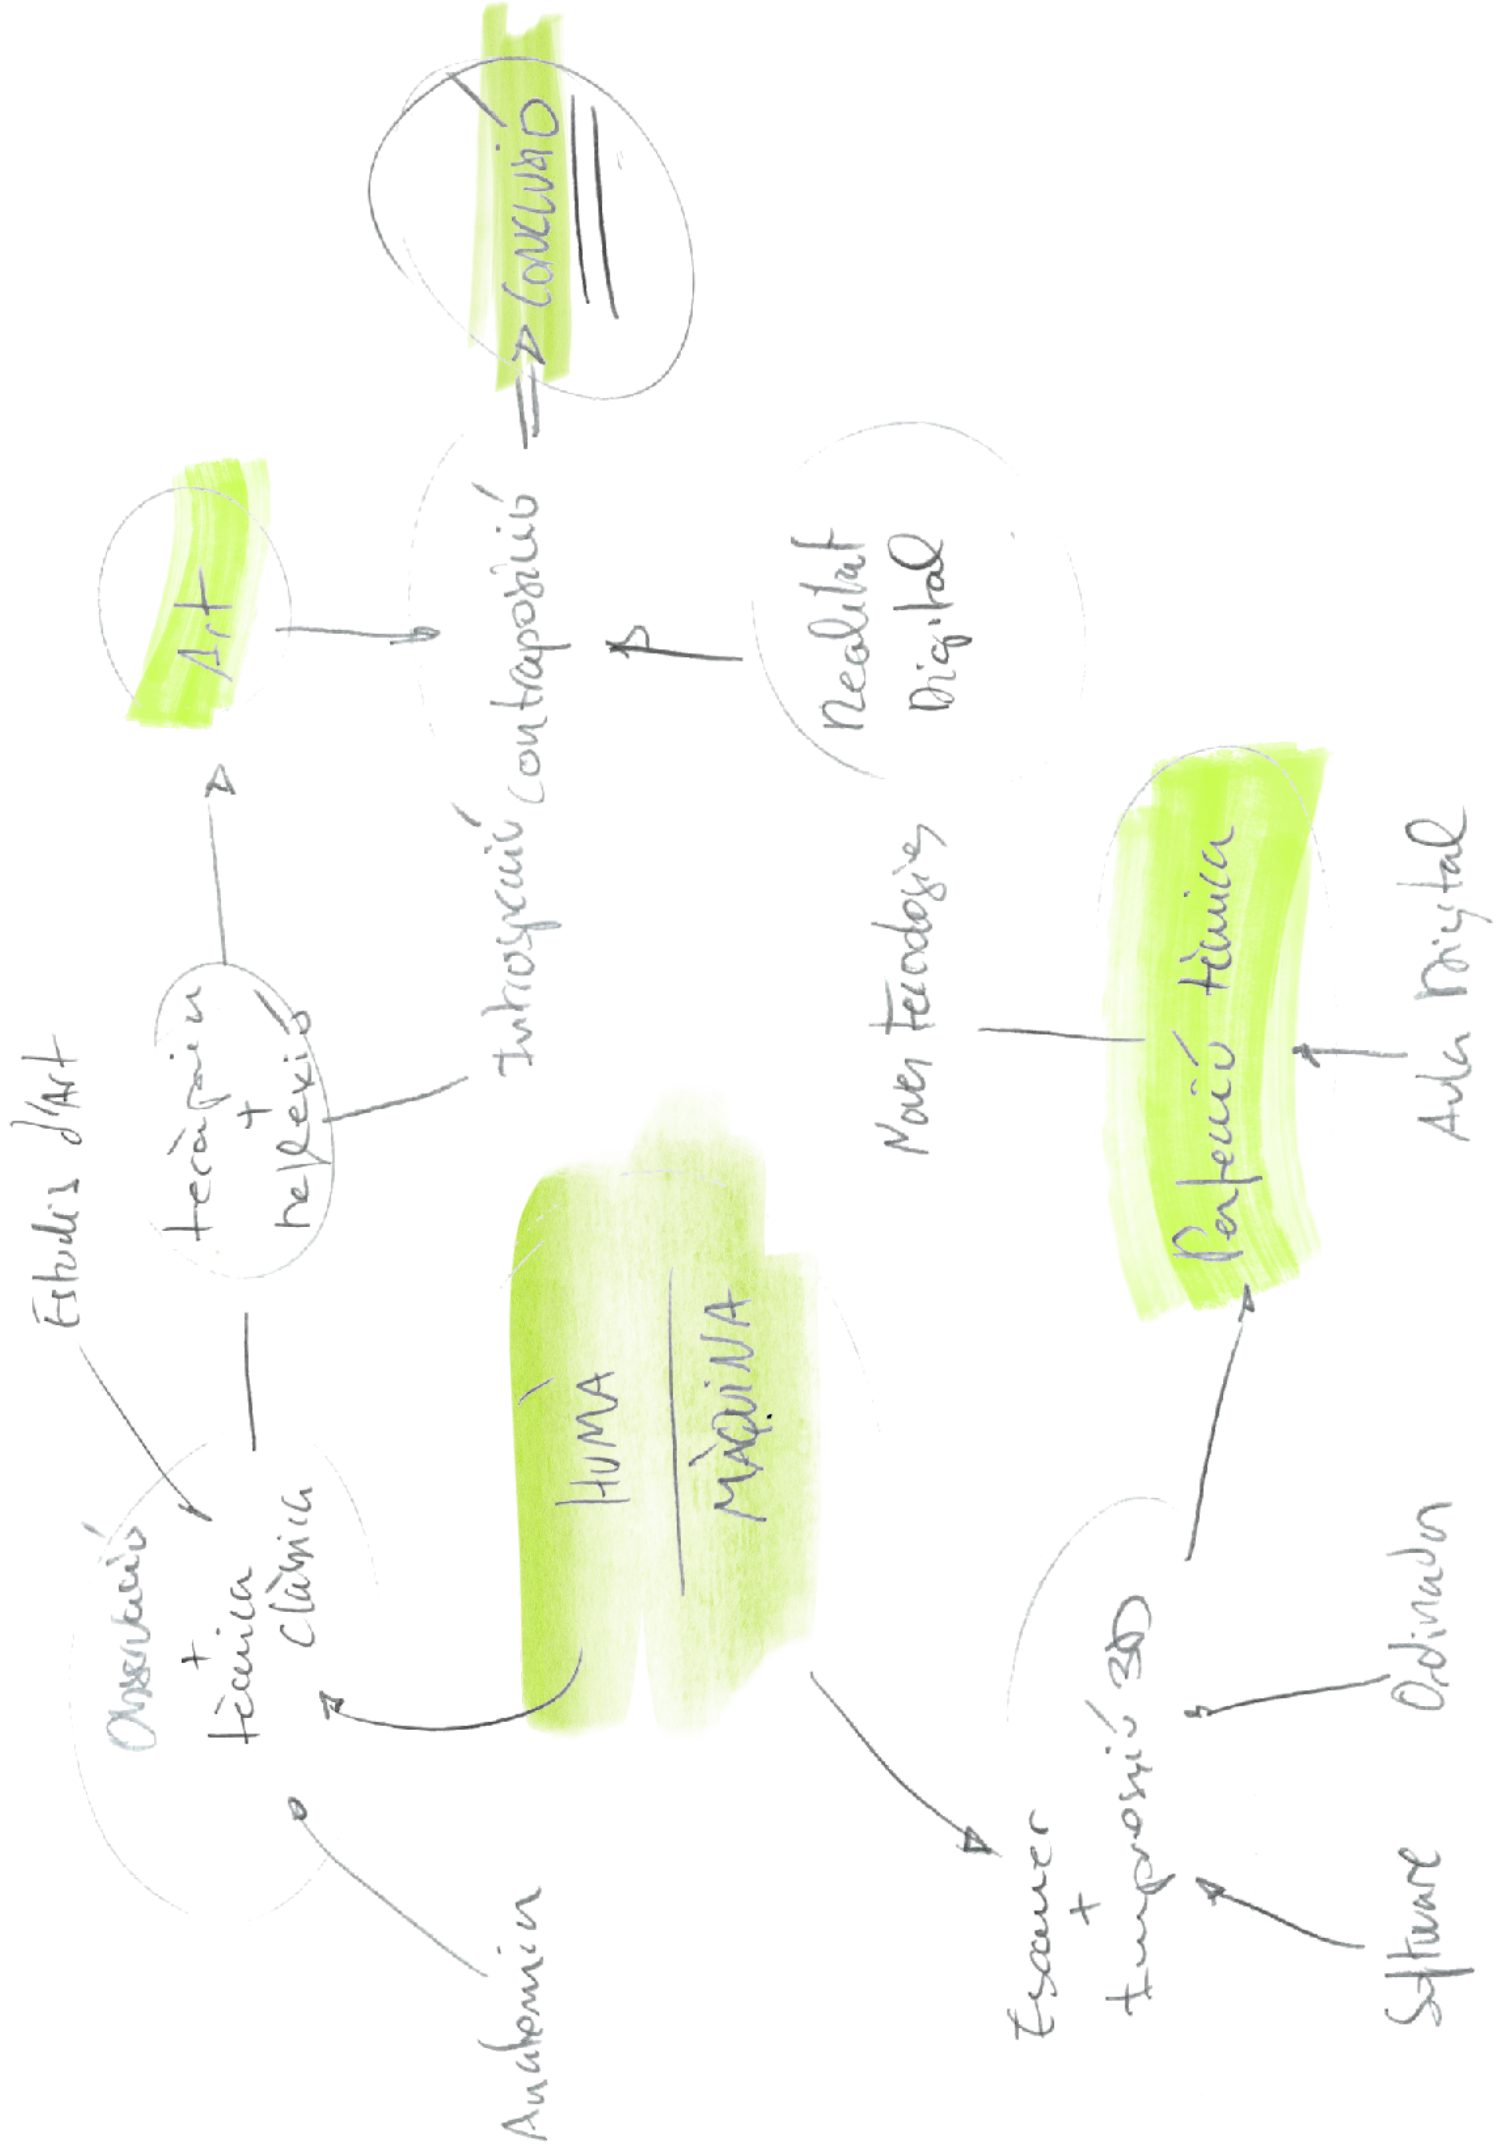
Estudis d'Art

Observació + tècnica clàssica

teràpia + reflexió

Art

Introspecció contraposició

CONCLUSIÓ

Acadèmia

HUMÀ
MÀQUINA

Realitat Digital

Noves tecnologies

Perfecció tècnica

Aula Digital

Escàner + impressió 3D

Ordinador

Software